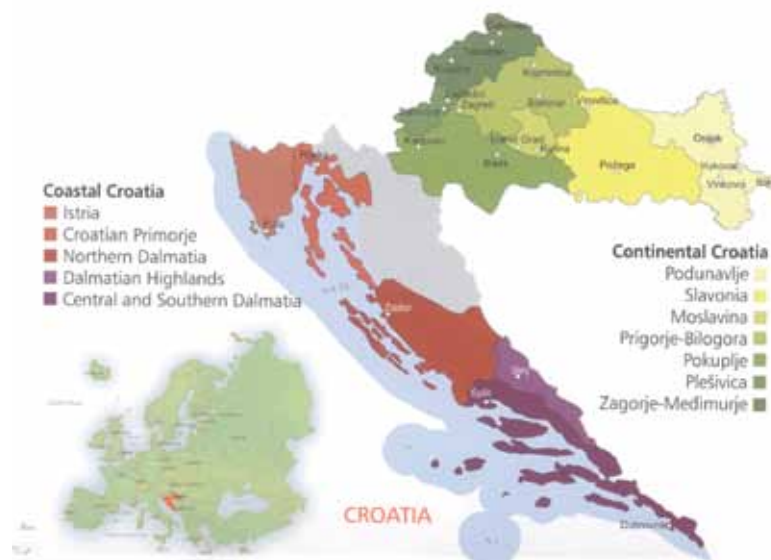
Coastal Croatia
Istria
Croatian Primorje
Northern Dalmatia
Dalmatian Highlands
Central and Southern Dalmatia

Continental Croatia
Podunavlje
Slavonia
Moslavina
Prigorje-Bilogora
Pokuplje
Plešivica
Zagorje-Međimurje

Zagreb
Koprivnica
Bjelovar
Virovitica
Karlovac
Slavonski Brod
Kutina
Sisak
Požega
Osijek
Vukovar
Vinkovci
Rijeka
Zadar
Split
Dubrovnik

CROATIA